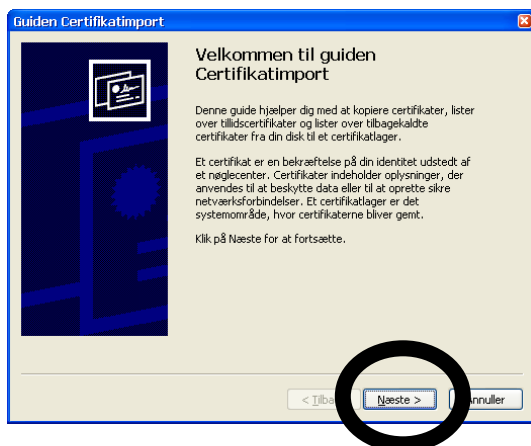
Guiden Certifikatimport

Velkommen til guiden Certifikatimport

Denne guide hjælper dig med at kopiere certifikater, lister over tillidscertifikater og lister over tilbagekaldte certifikater fra din disk til et certifikatlager.

Et certifikat er en bekræftelse på din identitet udstedt af et nøglecenter. Certifikater indeholder oplysninger, der anvendes til at beskytte data eller til at oprette sikre netværksforbindelser. Et certifikatlager er det systemområde, hvor certifikaterne bliver gemt.

Klik på Næste for at fortsætte.

< Tilba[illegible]

Næste >

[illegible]nnuller